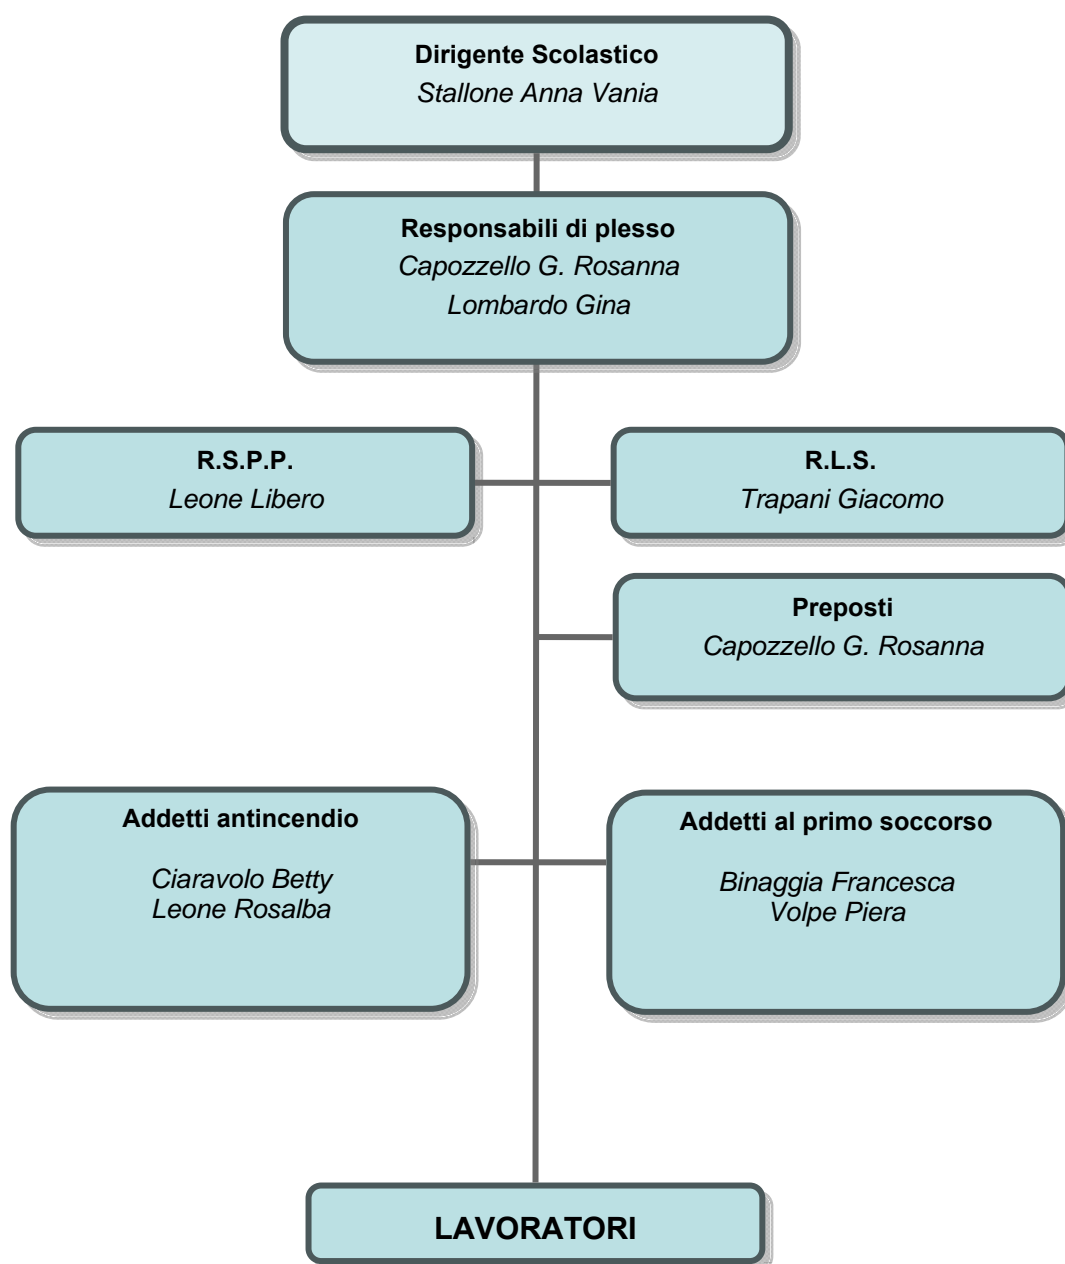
Dirigente Scolastico
Stallone Anna Vania

Responsabili di plesso
Capozzello G. Rosanna
Lombardo Gina

R.S.P.P.
Leone Libero

R.L.S.
Trapani Giacomo

Preposti
Capozzello G. Rosanna

Addetti antincendio
Ciaravolo Betty
Leone Rosalba

Addetti al primo soccorso
Binaggia Francesca
Volpe Piera

LAVORATORI